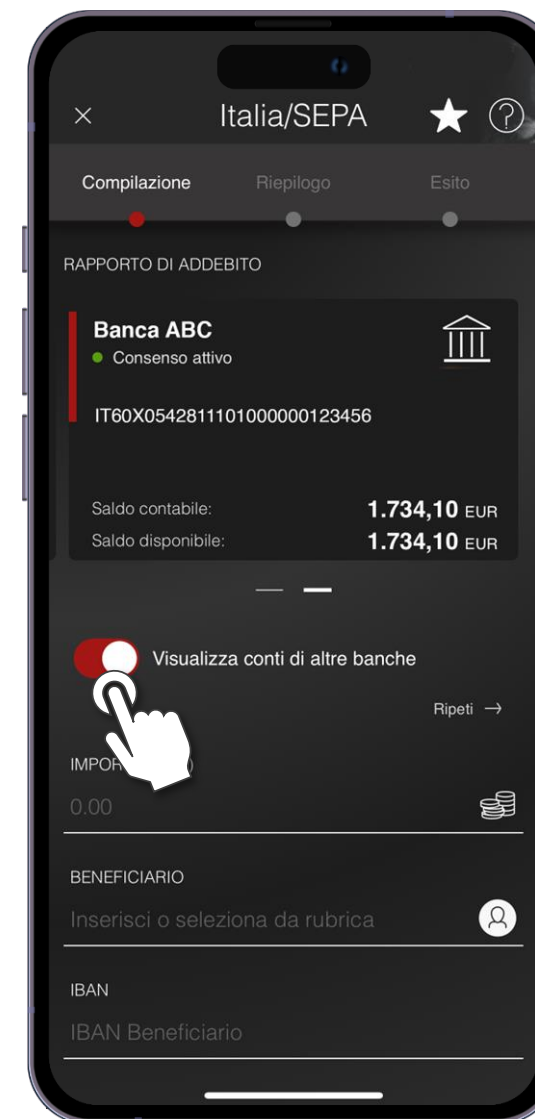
× Italia/SEPA

Compilazione Riepilogo Esito

RAPPORTO DI ADDEBITO

Banca ABC
Consenso attivo

IT60X0542811101000000123456

Saldo contabile: 1.734,10 EUR
Saldo disponibile: 1.734,10 EUR

Visualizza conti di altre banche

Ripeti →

IMPOR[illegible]

0.00

BENEFICIARIO

Inserisci o seleziona da rubrica

IBAN

IBAN Beneficiario